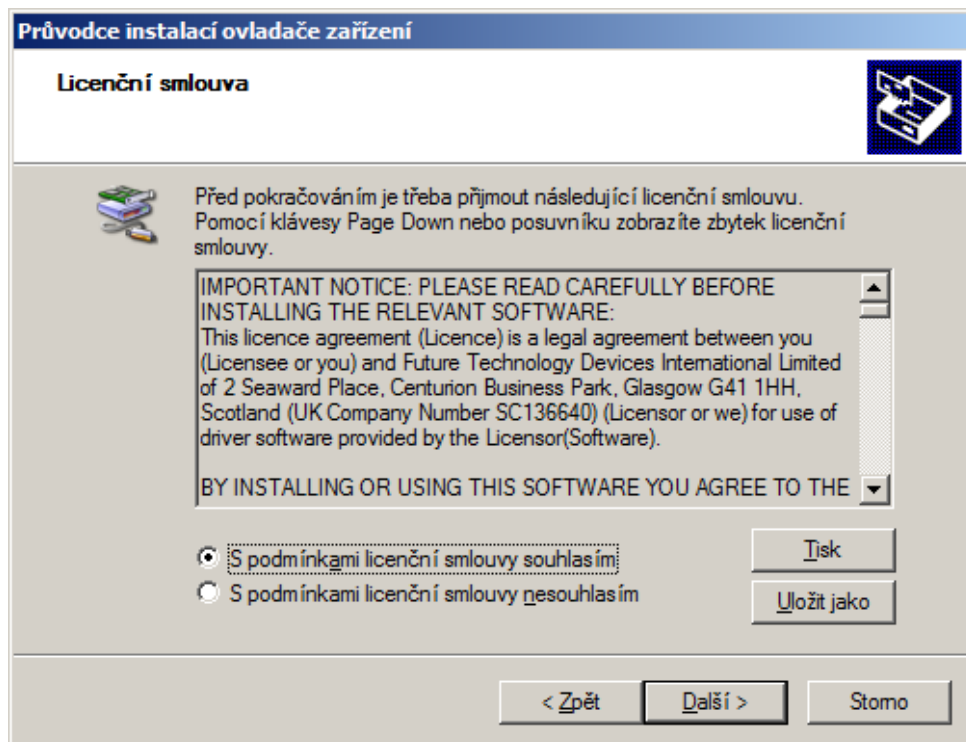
Průvodce instalací ovladače zařízení

Licenční smlouva

Před pokračováním je třeba přijmout následující licenční smlouvu. Pomocí klávesy Page Down nebo posuvníku zobrazíte zbytek licenční smlouvy.

IMPORTANT NOTICE: PLEASE READ CAREFULLY BEFORE INSTALLING THE RELEVANT SOFTWARE:
This licence agreement (Licence) is a legal agreement between you (Licensee or you) and Future Technology Devices International Limited of 2 Seaward Place, Centurion Business Park, Glasgow G41 1HH, Scotland (UK Company Number SC136640) (Licensor or we) for use of driver software provided by the Licensor(Software).

BY INSTALLING OR USING THIS SOFTWARE YOU AGREE TO THE

S podmínkami licenční smlouvy souhlasím
S podmínkami licenční smlouvy nesouhlasím

Tisk
Uložit jako

< Zpět
Další >
Storno